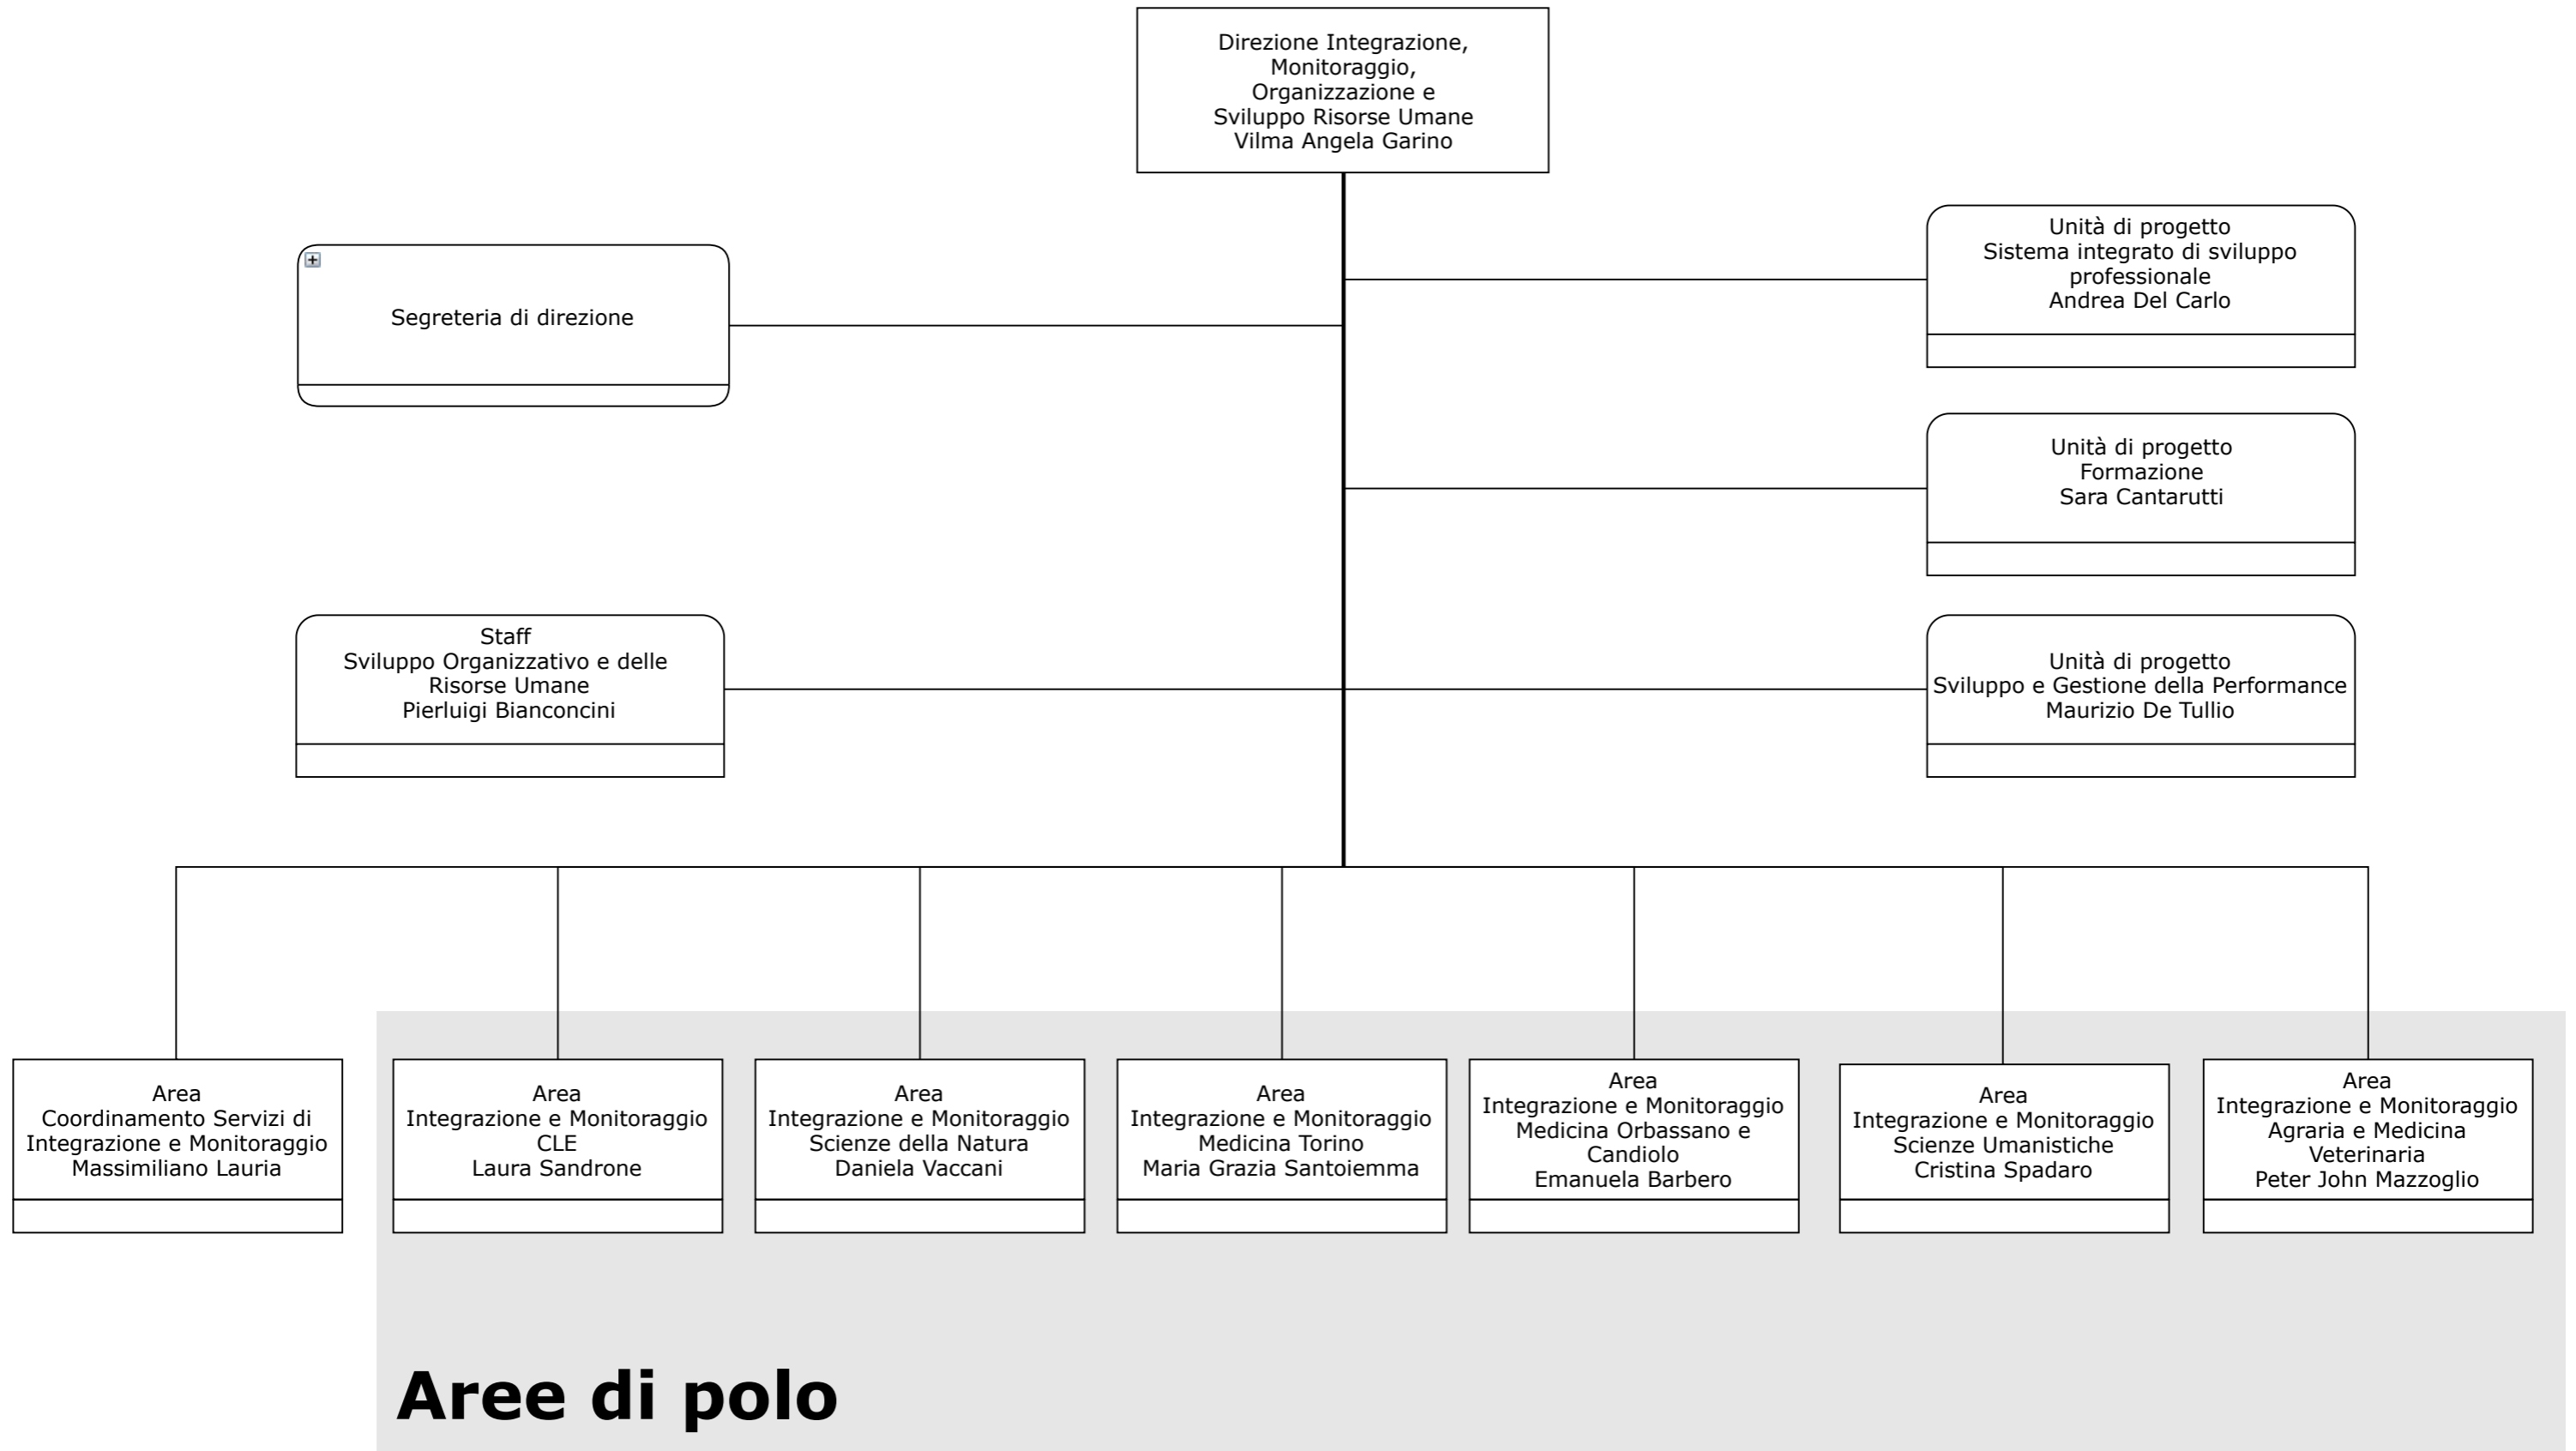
Direzione Integrazione, Monitoraggio, Organizzazione e Sviluppo Risorse Umane
Vilma Angela Garino

Segreteria di direzione

Unità di progetto
Sistema integrato di sviluppo professionale
Andrea Del Carlo

Unità di progetto
Formazione
Sara Cantarutti

Staff
Sviluppo Organizzativo e delle Risorse Umane
Pierluigi Bianconcini

Unità di progetto
Sviluppo e Gestione della Performance
Maurizio De Tullio

Area
Coordinamento Servizi di Integrazione e Monitoraggio
Massimiliano Lauria

Area
Integrazione e Monitoraggio
CLE
Laura Sandrone

Area
Integrazione e Monitoraggio
Scienze della Natura
Daniela Vaccani

Area
Integrazione e Monitoraggio
Medicina Torino
Maria Grazia Santoiemma

Area
Integrazione e Monitoraggio
Medicina Orbassano e Candiolo
Emanuela Barbero

Area
Integrazione e Monitoraggio
Scienze Umanistiche
Cristina Spadaro

Area
Integrazione e Monitoraggio
Agraria e Medicina Veterinaria
Peter John Mazzoglio

Aree di polo